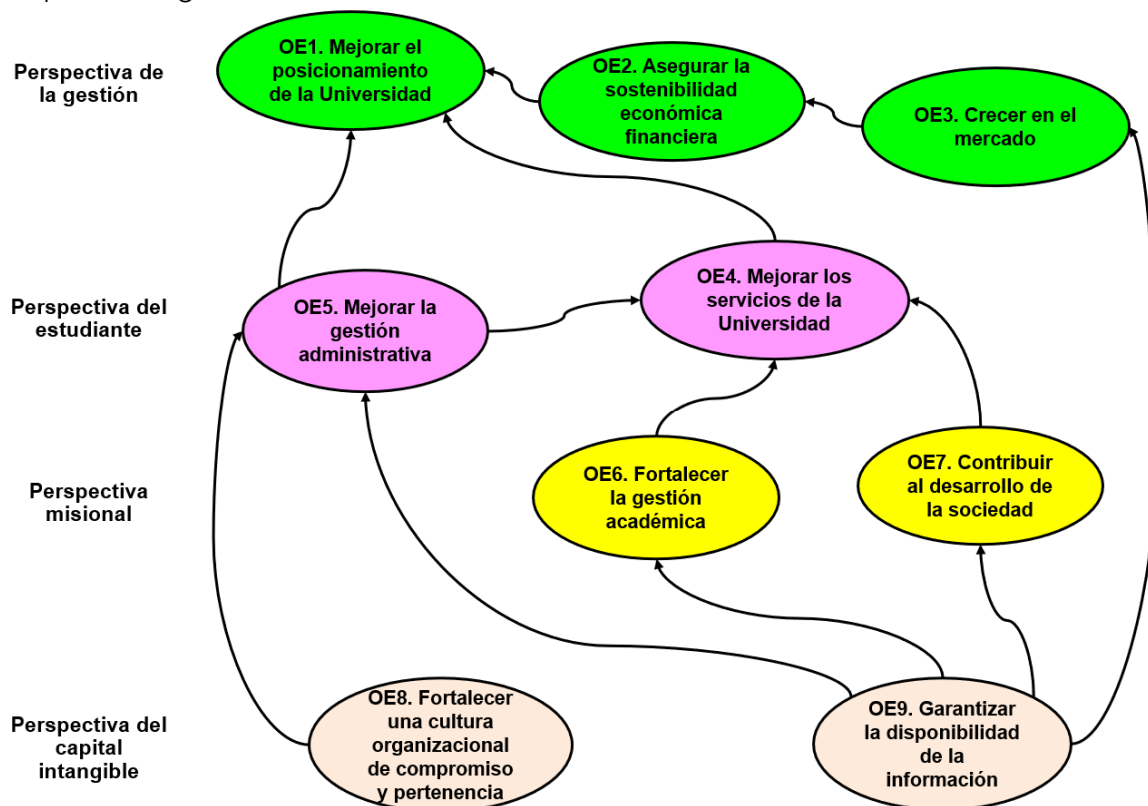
Perspectiva de la gestión

OE1. Mejorar el posicionamiento de la Universidad

OE2. Asegurar la sostenibilidad económica financiera

OE3. Crecer en el mercado

Perspectiva del estudiante

OE5. Mejorar la gestión administrativa

OE4. Mejorar los servicios de la Universidad

Perspectiva misional

OE6. Fortalecer la gestión académica

OE7. Contribuir al desarrollo de la sociedad

Perspectiva del capital intangible

OE8. Fortalecer una cultura organizacional de compromiso y pertenencia

OE9. Garantizar la disponibilidad de la información